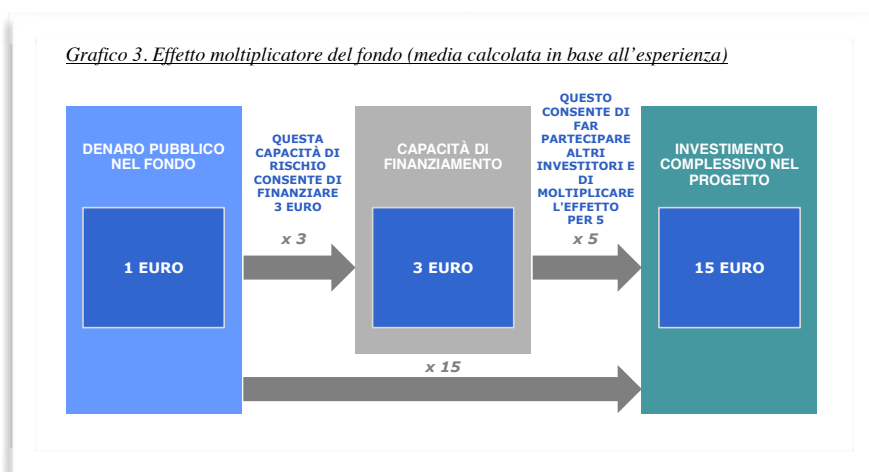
Grafico 3. Effetto moltiplicatore del fondo (media calcolata in base all'esperienza)

DENARO PUBBLICO NEL FONDO

1 EURO

QUESTA CAPACITÀ DI RISCHIO CONSENTE DI FINANZIARE 3 EURO

x 3

CAPACITÀ DI FINANZIAMENTO

3 EURO

QUESTO CONSENTE DI FAR PARTECIPARE ALTRI INVESTITORI E DI MOLTIPLICARE L'EFFETTO PER 5

x 5

INVESTIMENTO COMPLESSIVO NEL PROGETTO

15 EURO

x 15